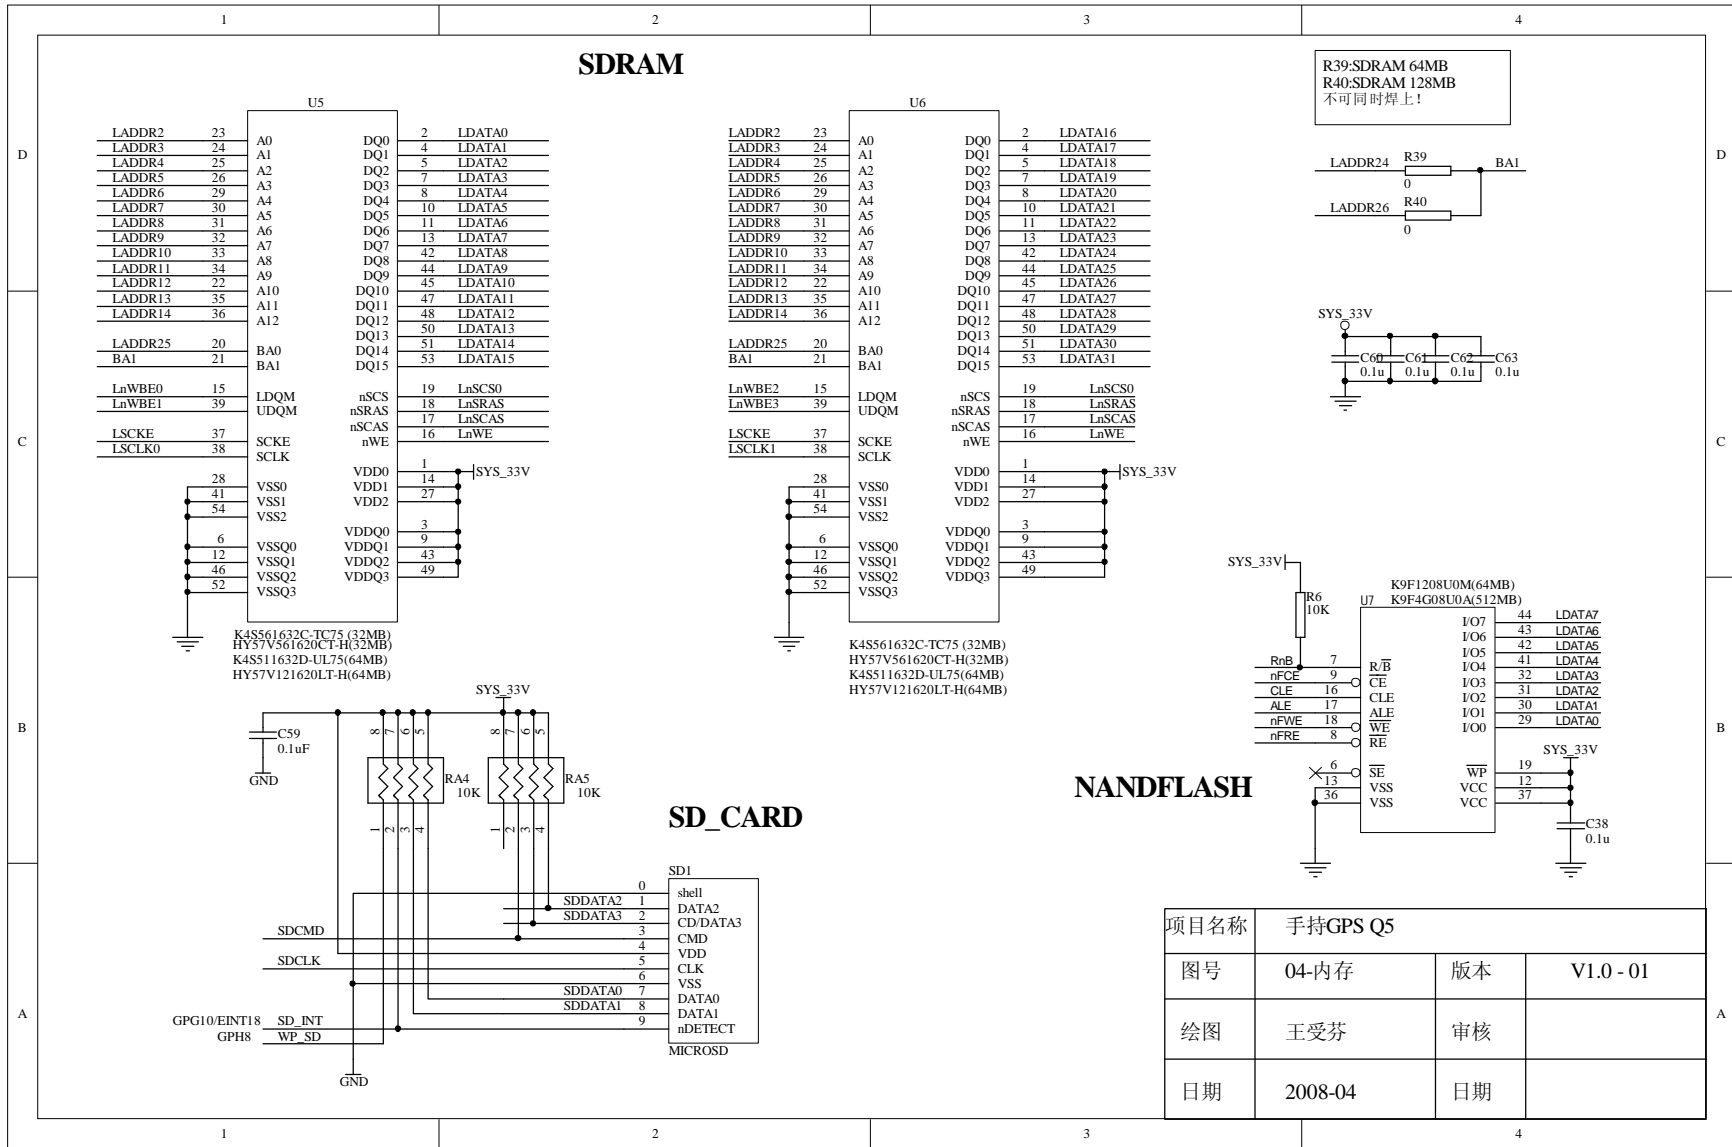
1 2 3 4

D C B A

SDRAM

U5

LADDR2 23 A0
LADDR3 24 A1
LADDR4 25 A2
LADDR5 26 A3
LADDR6 29 A4
LADDR7 30 A5
LADDR8 31 A6
LADDR9 32 A7
LADDR10 33 A8
LADDR11 34 A9
LADDR12 22 A10
LADDR13 35 A11
LADDR14 36 A12
LADDR25 20 BA0
BA1 21 BA1
LnWBE0 15 LDQM
LnWBE1 39 UDQM
LSCKE 37 SCKE
LSCLK0 38 SCLK
28 VSS0
41 VSS1
54 VSS2
6 VSSQ0
12 VSSQ1
46 VSSQ2
52 VSSQ3

DQ0 2 LDATA0
DQ1 4 LDATA1
DQ2 5 LDATA2
DQ3 7 LDATA3
DQ4 8 LDATA4
DQ5 10 LDATA5
DQ6 11 LDATA6
DQ7 13 LDATA7
DQ8 42 LDATA8
DQ9 44 LDATA9
DQ10 45 LDATA10
DQ11 47 LDATA11
DQ12 48 LDATA12
DQ13 50 LDATA13
DQ14 51 LDATA14
DQ15 53 LDATA15
nSCS 19 LnSCS0
nSRAS 18 LnSRAS
nSCAS 17 LnSCAS
nWE 16 LnWE
VDD0 1 SYS_33V
VDD1 14
VDD2 27
VDDQ0 3
VDDQ1 9
VDDQ2 43
VDDQ3 49

K4S561632C-TC75 (32MB)
HY57V561620CT-H(32MB)
K4S511632D-UL75(64MB)
HY57V121620LT-H(64MB)

U6

LADDR2 23 A0
LADDR3 24 A1
LADDR4 25 A2
LADDR5 26 A3
LADDR6 29 A4
LADDR7 30 A5
LADDR8 31 A6
LADDR9 32 A7
LADDR10 33 A8
LADDR11 34 A9
LADDR12 22 A10
LADDR13 35 A11
LADDR14 36 A12
LADDR25 20 BA0
BA1 21 BA1
LnWBE2 15 LDQM
LnWBE3 39 UDQM
LSCKE 37 SCKE
LSCLK1 38 SCLK
28 VSS0
41 VSS1
54 VSS2
6 VSSQ0
12 VSSQ1
46 VSSQ2
52 VSSQ3

DQ0 2 LDATA16
DQ1 4 LDATA17
DQ2 5 LDATA18
DQ3 7 LDATA19
DQ4 8 LDATA20
DQ5 10 LDATA21
DQ6 11 LDATA22
DQ7 13 LDATA23
DQ8 42 LDATA24
DQ9 44 LDATA25
DQ10 45 LDATA26
DQ11 47 LDATA27
DQ12 48 LDATA28
DQ13 50 LDATA29
DQ14 51 LDATA30
DQ15 53 LDATA31
nSCS 19 LnSCS0
nSRAS 18 LnSRAS
nSCAS 17 LnSCAS
nWE 16 LnWE
VDD0 1 SYS_33V
VDD1 14
VDD2 27
VDDQ0 3
VDDQ1 9
VDDQ2 43
VDDQ3 49

K4S561632C-TC75 (32MB)
HY57V561620CT-H(32MB)
K4S511632D-UL75(64MB)
HY57V121620LT-H(64MB)

R39:SDRAM 64MB
R40:SDRAM 128MB
不可同时焊上!

LADDR24 R39 0 BA1
LADDR26 R40 0

SYS_33V
C60 0.1u C61 0.1u C62 0.1u C63 0.1u

SYS_33V
R6 10K
U7
K9F1208U0M(64MB)
K9F4G08U0A(512MB)
RnB 7 $R/\overline{B}$
nFCE 9 $\overline{CE}$
CLE 16 CLE
ALE 17 ALE
nFWE 18 $\overline{WE}$
nFRE 8 $\overline{RE}$
6 $\overline{SE}$
13 VSS
36 VSS
I/O7 44 LDATA7
I/O6 43 LDATA6
I/O5 42 LDATA5
I/O4 41 LDATA4
I/O3 32 LDATA3
I/O2 31 LDATA2
I/O1 30 LDATA1
I/O0 29 LDATA0
SYS_33V
$\overline{WP}$ 19
VCC 12
VCC 37
C38 0.1u

NANDFLASH

SYS_33V
C59 0.1uF
GND
8 7 6 5 RA4 10K 1 2 3 4
8 7 6 5 RA5 10K 1 2 3 4

SD_CARD

SD1
0 shell
SDDATA2 1 DATA2
SDDATA3 2 CD/DATA3
SDCMD 3 CMD
4 VDD
SDCLK 5 CLK
6 VSS
SDDATA0 7 DATA0
SDDATA1 8 DATA1
GPG10/EINT18 SD_INT 9 nDETECT
GPH8 WP_SD
MICROSD
GND

| 项目名称 | 手持GPS Q5 | | |
|---|---|---|---|
| 图号 | 04-内存 | 版本 | V1.0 - 01 |
| 绘图 | 王受芬 | 审核 | |
| 日期 | 2008-04 | 日期 | |

1 2 3 4